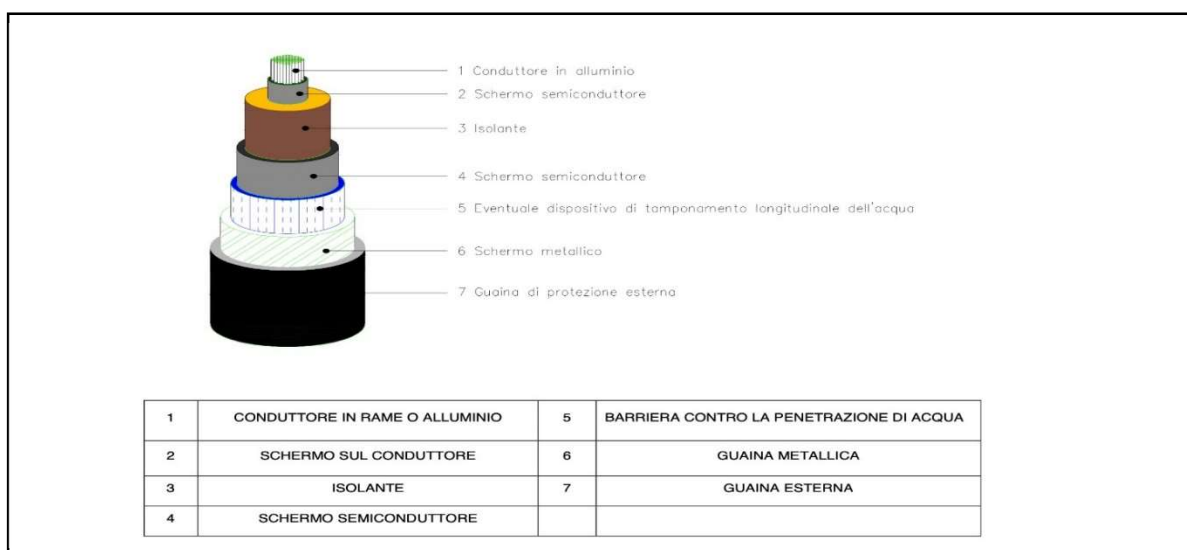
1 Conduttore in alluminio
2 Schermo semiconduttore
3 Isolante
4 Schermo semiconduttore
5 Eventuale dispositivo di tamponamento longitudinale dell'acqua
6 Schermo metallico
7 Guaina di protezione esterna

| 1 | CONDUTTORE IN RAME O ALLUMINIO | 5 | BARRIERA CONTRO LA PENETRAZIONE DI ACQUA |
|---|---|---|---|
| 2 | SCHERMO SUL CONDUTTORE | 6 | GUAINA METALLICA |
| 3 | ISOLANTE | 7 | GUAINA ESTERNA |
| 4 | SCHERMO SEMICONDUTTORE | | |